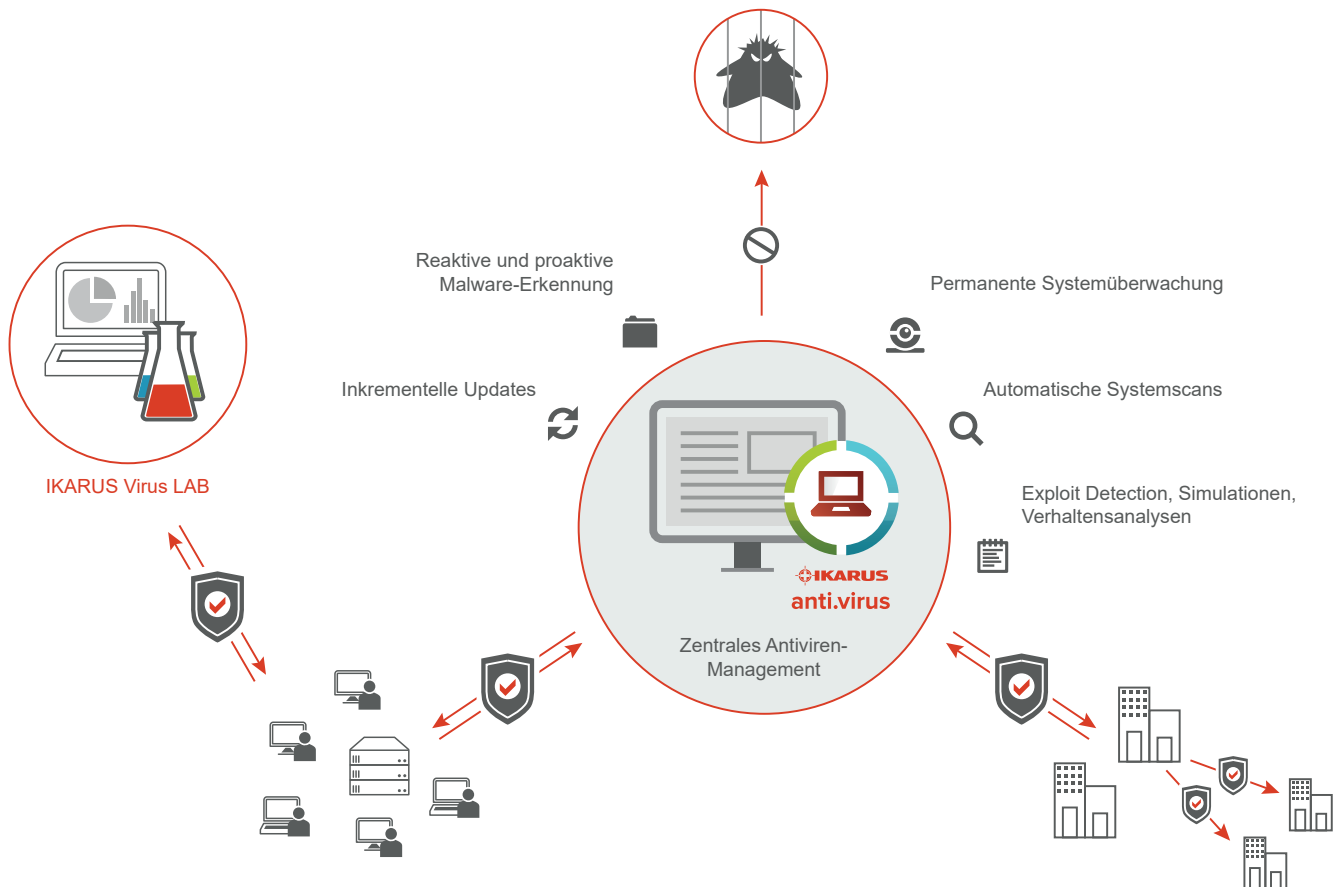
Reaktive und proaktive Malware-Erkennung

Permanente Systemüberwachung

IKARUS Virus LAB

Inkrementelle Updates

Automatische Systemscans

Exploit Detection, Simulationen, Verhaltensanalysen

IKARUS
anti.virus

Zentrales Antiviren-Management